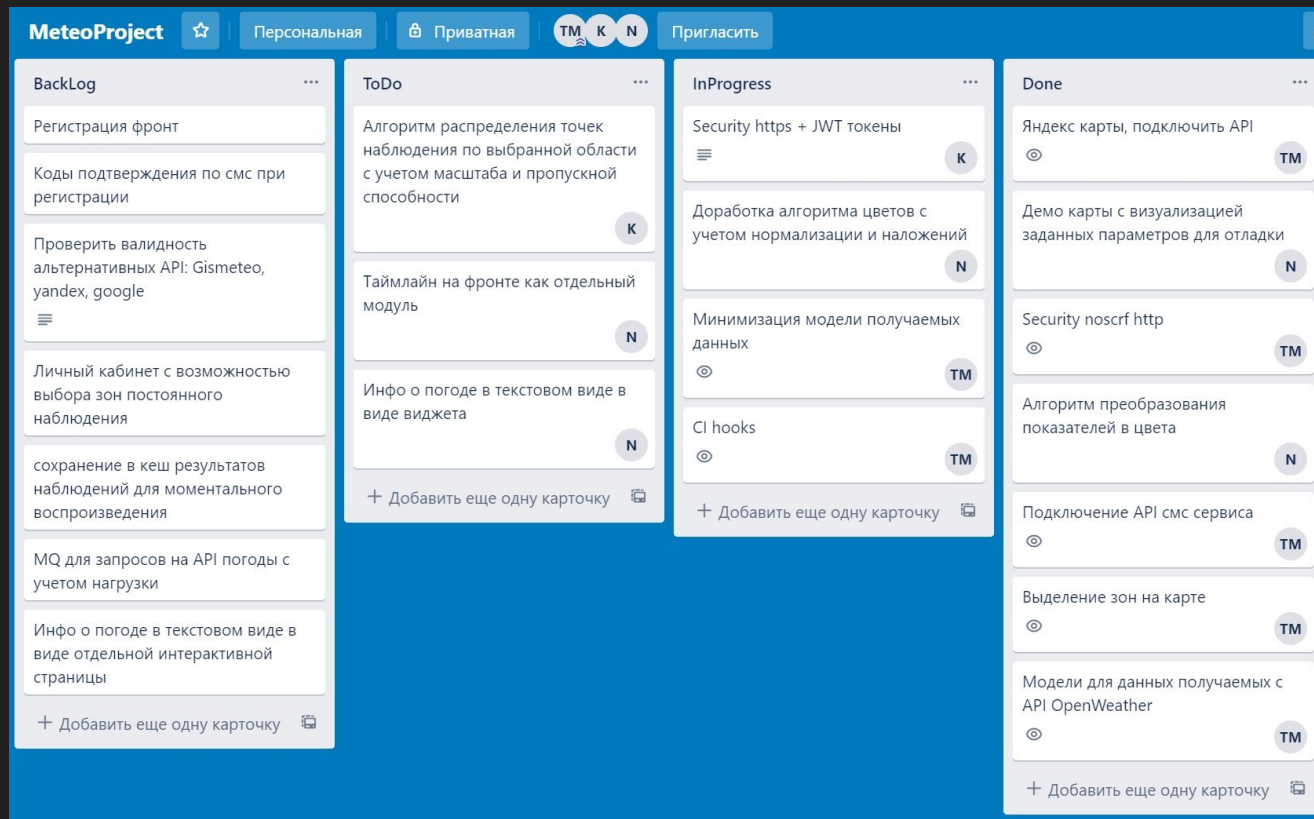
MeteoProject
Персональная
Приватная
TM K N
Пригласить

BackLog
...
Регистрация фронт
Коды подтверждения по смс при регистрации
Проверить валидность альтернативных API: Gismeteo, yandex, google
Личный кабинет с возможностью выбора зон постоянного наблюдения
сохранение в кеш результатов наблюдений для моментального воспроизведения
MQ для запросов на API погоды с учетом нагрузки
Инфо о погоде в текстовом виде в виде отдельной интерактивной страницы
+ Добавить еще одну карточку

ToDo
...
Алгоритм распределения точек наблюдения по выбранной области с учетом масштаба и пропускной способности
K
Таймлайн на фронте как отдельный модуль
N
Инфо о погоде в текстовом виде в виде виджета
N
+ Добавить еще одну карточку

InProgress
...
Security https + JWT токены
K
Доработка алгоритма цветов с учетом нормализации и наложений
N
Минимизация модели получаемых данных
TM
CI hooks
TM
+ Добавить еще одну карточку

Done
...
Яндекс карты, подключить API
TM
Демо карты с визуализацией заданных параметров для отладки
N
Security noscrf http
TM
Алгоритм преобразования показателей в цвета
N
Подключение API смс сервиса
TM
Выделение зон на карте
TM
Модели для данных получаемых с API OpenWeather
TM
+ Добавить еще одну карточку